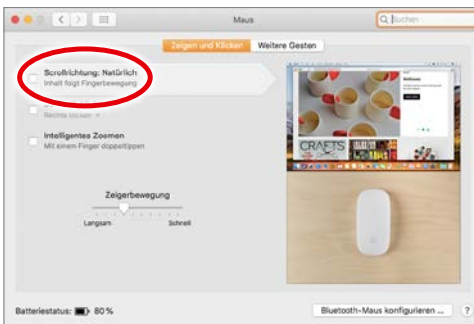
Maus

Suchen

Zeigen und Klicken

Weitere Gesten

Scrollrichtung: Natürlich
Inhalt folgt Fingerbewegung

Rechts klicken

Intelligentes Zoomen
Mit einem Finger doppeltippen

Zeigerbewegung

Langsam

Schnell

CRAFTS

Batteriestatus: 80 %

Bluetooth-Maus konfigurieren ...

?